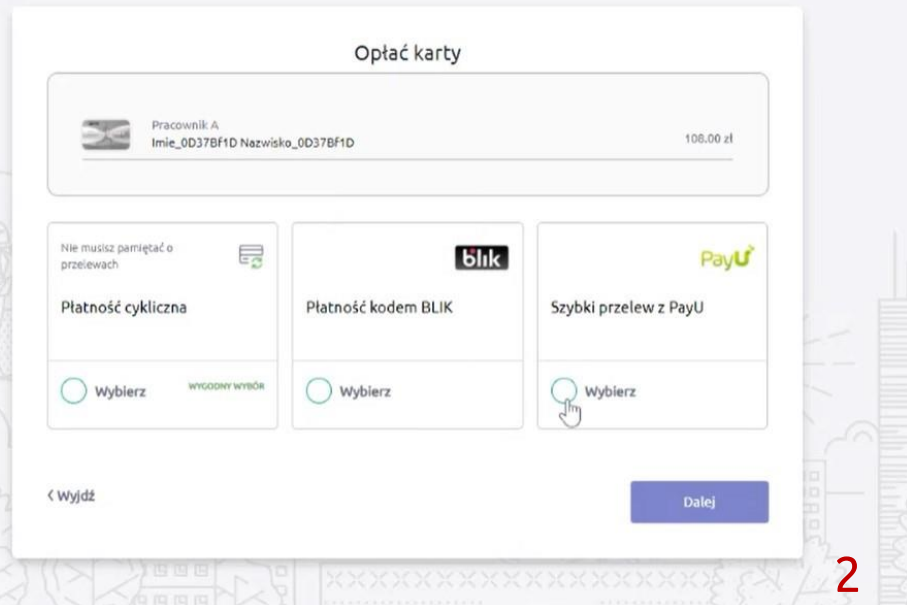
Opłać karty

Pracownik A
Imie_0D37Bf1D Nazwisko_0D37Bf1D

108.00 zł

Nie musisz pamiętać o przelewach

Płatność cykliczna

Wybierz

WYGODNY WYBÓR

blik

Płatność kodem BLIK

Wybierz

PayU

Szybki przelew z PayU

Wybierz

‹ Wyjdź

Dalej

2